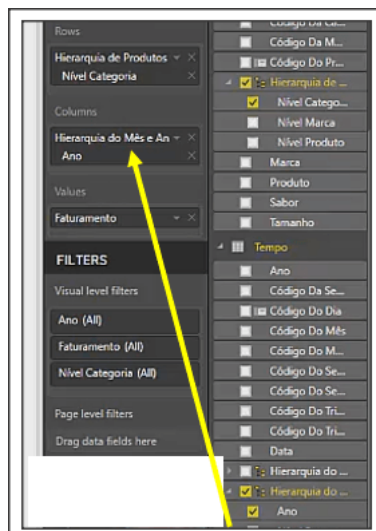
Rows
Hierarquia de Produtos
Nível Categoria
Columns
Hierarquia do Mês e An
Ano
Values
Faturamento
FILTERS
Visual level filters
Ano (All)
Faturamento (All)
Nível Categoria (All)
Page level filters
Drag data fields here

Código Da Ca...
Código Da M...
Código Do Pr...
Hierarquia de ...
Nível Catego...
Nível Marca
Nível Produto
Marca
Produto
Sabor
Tamanho
Tempo
Ano
Código Da Se...
Código Do Dia
Código Do Mês
Código Do M...
Código Do Se...
Código Do Se...
Código Do Tri...
Código Do Tri...
Data
Hierarquia do ...
Hierarquia do ...
Ano